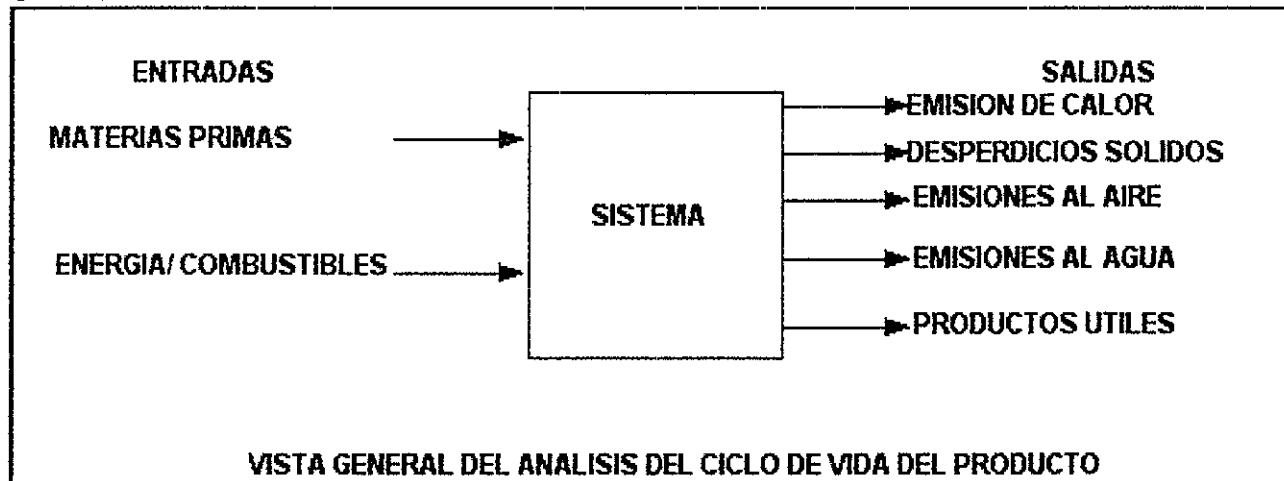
ENTRADAS

SALIDAS

MATERIAS PRIMAS

ENERGIA/ COMBUSTIBLES

SISTEMA

EMISION DE CALOR

DESPERDICIOS SOLIDOS

EMISIONES AL AIRE

EMISIONES AL AGUA

PRODUCTOS UTILES

VISTA GENERAL DEL ANALISIS DEL CICLO DE VIDA DEL PRODUCTO